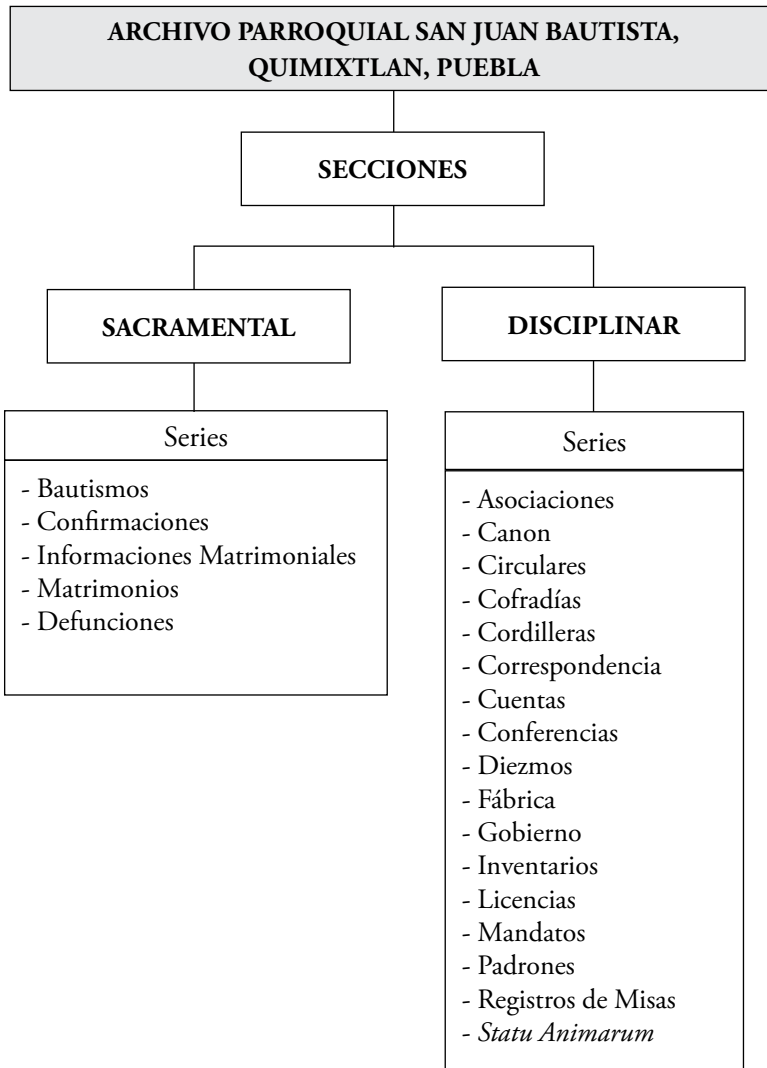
ARCHIVO PARROQUIAL SAN JUAN BAUTISTA, QUIMIXTLAN, PUEBLA

SECCIONES

SACRAMENTAL

DISCIPLINAR

Series

- Bautismos
- Confirmaciones
- Informaciones Matrimoniales
- Matrimonios
- Defunciones

Series

- Asociaciones
- Canon
- Circulares
- Cofradías
- Cordilleras
- Correspondencia
- Cuentas
- Conferencias
- Diezmos
- Fábrica
- Gobierno
- Inventarios
- Licencias
- Mandatos
- Padrones
- Registros de Misas
- Statu Animarum